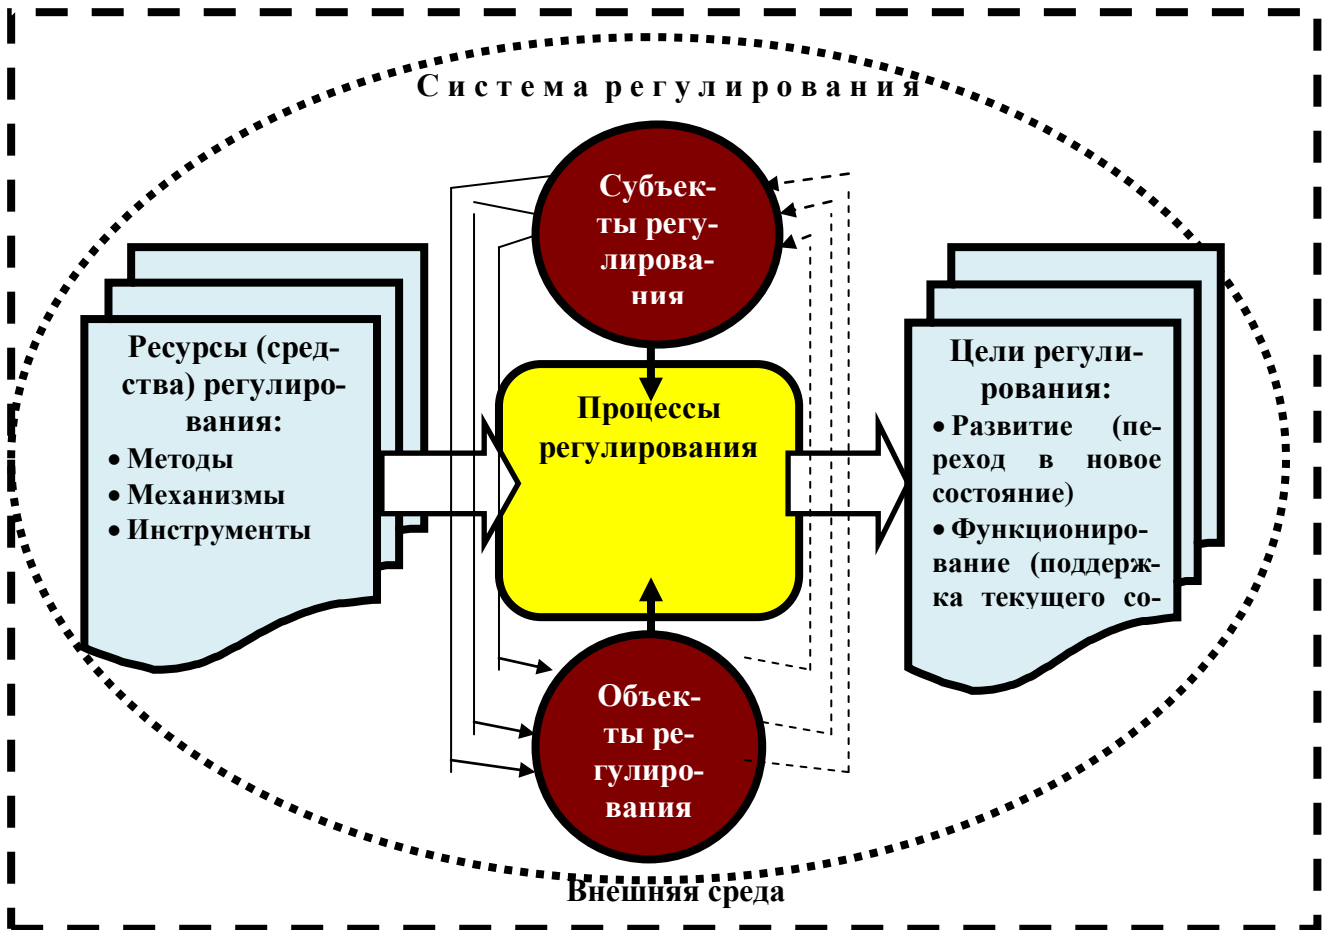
Система регулирования

Субъекты регулирования

Ресурсы (средства) регулирования:
• Методы
• Механизмы
• Инструменты

Процессы регулирования

Цели регулирования:
• Развитие (переход в новое состояние)
• Функционирование (поддержка текущего со-

Объекты регулирования

Внешняя среда